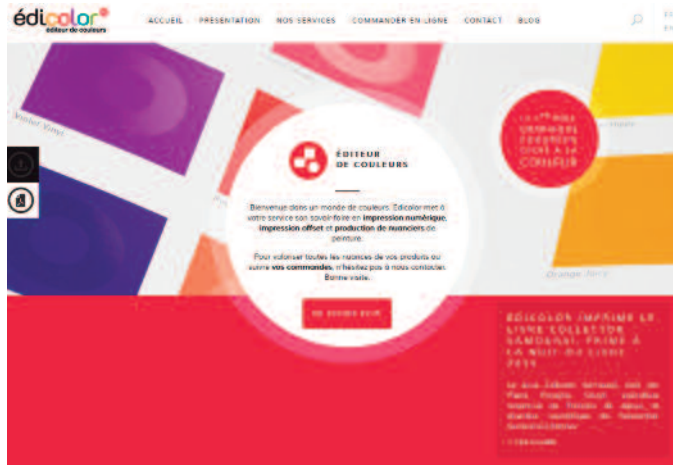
édicolor
éditeur de couleurs

ACCUEIL PRÉSENTATION NOS SERVICES COMMANDER EN LIGNE CONTACT BLOG

Violet Vinyl

ÉDITEUR DE COULEURS

Bienvenue dans un monde de couleurs. Edicolor met à votre service son savoir-faire en impression numérique, impression offset et production de nuanciers de peinture.

Pour valoriser toutes les nuances de vos produits ou suivre vos commandes, n'hésitez pas à nous contacter. Bonne visite.

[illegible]

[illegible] COULEUR

Orange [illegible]

ÉDICOLOR IMPRIME LE LIVRE COLLECTOR SAMOURAI, PRIMÉ À LA NUIT DU LIVRE 2015

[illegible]